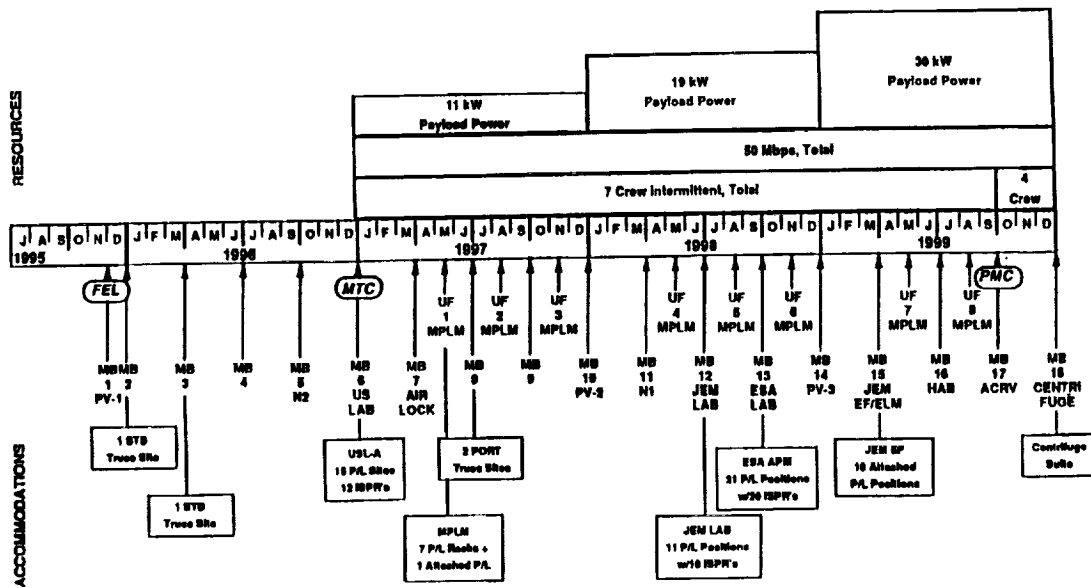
RESOURCES

30 kW
Payload Power

19 kW
Payload Power

11 kW
Payload Power

50 Mbps, Total

7 Crew Intermittent, Total

4
Crew

| J | A | S | O | N | D | J | F | M | A | M | J | J | A | S | O | N | D | J | F | M | A | M | J | J | A | S | O | N | D | J | F | M | A | M | J | J | A | S | O | N | D | J | F | M | A | M | J | J | A | S | O | N | D |
|---|---|---|---|---|---|---|---|---|---|---|---|---|---|---|---|---|---|---|---|---|---|---|---|---|---|---|---|---|---|---|---|---|---|---|---|---|---|---|---|---|---|---|---|---|---|---|---|---|---|---|---|---|---|

1995 1996 1997 1998 1999

FEL

MTC

PMC

UF 1 MPLM

UF 2 MPLM

UF 3 MPLM

UF 4 MPLM

UF 5 MPLM

UF 6 MPLM

UF 7 MPLM

UF 8 MPLM

MB 1 PV-1

MB 2

MB 3

MB 4

MB 5 N2

MB 6 US LAB

MB 7 AIR LOCK

MB 8

MB 9

MB 10 PV-2

MB 11 N1

MB 12 JEM LAB

MB 13 ESA LAB

MB 14 PV-3

MB 15 JEM EF/ELM

MB 16 HAB

MB 17 ACRV

MB 18 CENTRIFUGE

ACCOMMODATIONS

1 STB
Truss Site

1 STB
Truss Site

USL-A
15 P/L Sites
12 ISPR's

2 PORT
Truss Sites

MPLM
7 P/L Racks +
1 Attached P/L

ESA APM
21 P/L Positions
w/20 ISPR's

JEM LAB
11 P/L Positions
w/10 ISPR's

JEM EF
10 Attached
P/L Positions

Centrifuge
Suite